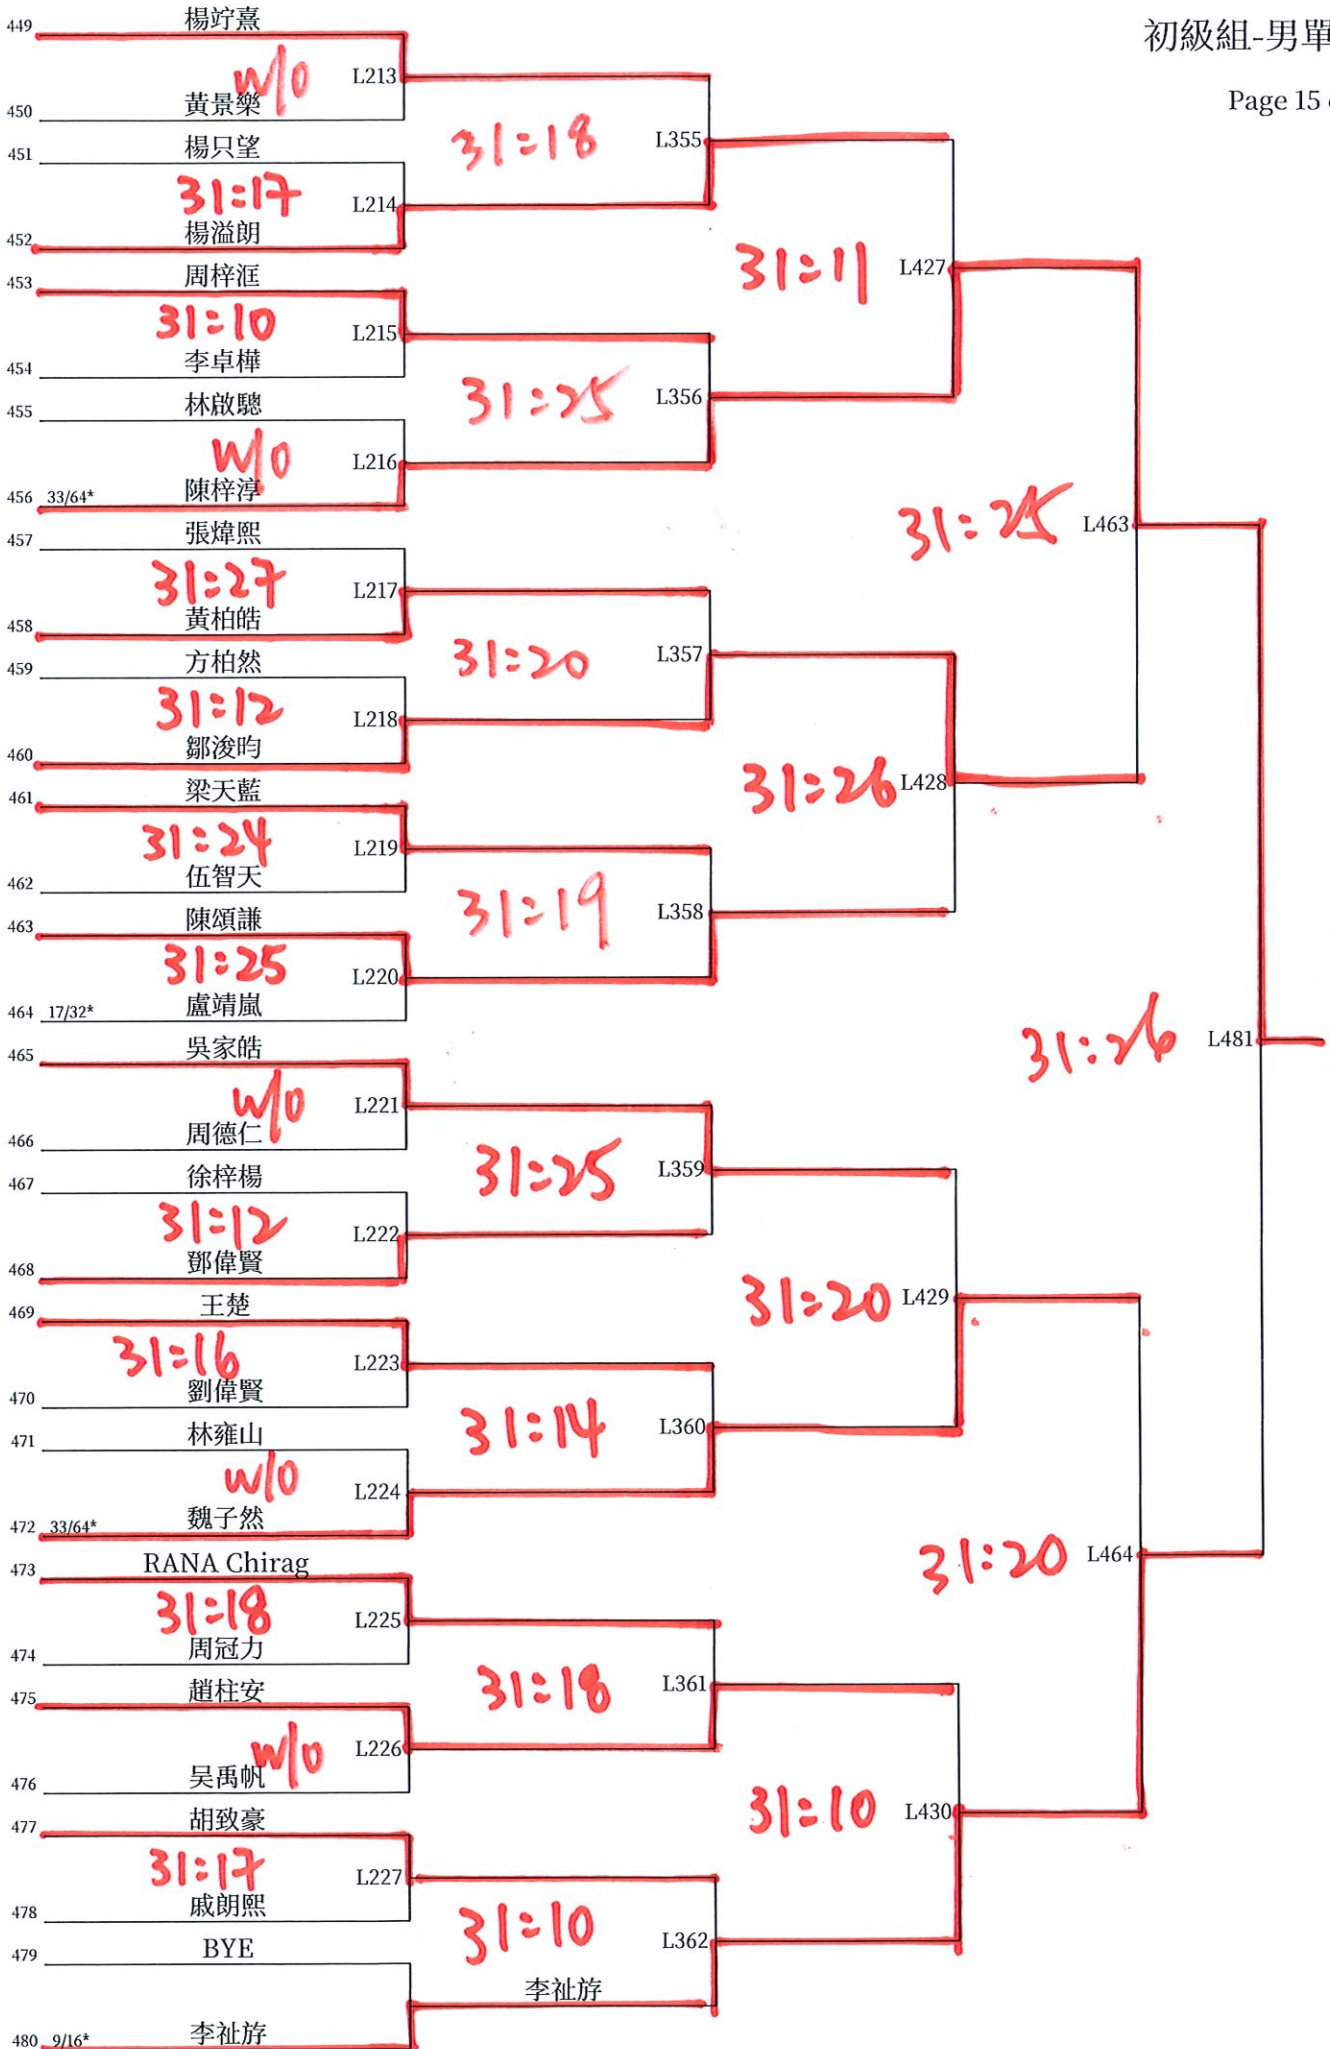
初級組-男單

Page 15

449 楊竚熹
W/0
L213
450 黃景樂
31:18
L355
451 楊只望
31:17
L214
452 楊溢朗
31:11
L427
453 周梓洭
31:10
L215
454 李卓樺
31:25
L356
455 林啟驄
W/0
L216
456 33/64* 陳梓淳
31:25
L463
457 張煒熙
31:27
L217
458 黃柏皓
31:20
L357
459 方柏然
31:12
L218
460 鄒浚昀
31:26
L428
461 梁天藍
31:24
L219
462 伍智天
31:19
L358
463 陳頌謙
31:25
L220
464 17/32* 盧靖嵐
31:26
L481
465 吳家皓
W/0
L221
466 周德仁
31:25
L359
467 徐梓楊
31:12
L222
468 鄧偉賢
31:20
L429
469 王楚
31:16
L223
470 劉偉賢
31:14
L360
471 林雍山
W/0
L224
472 33/64* 魏子然
31:20
L464
473 RANA Chirag
31:18
L225
474 周冠力
31:18
L361
475 趙柱安
W/0
L226
476 吳禹帆
31:10
L430
477 胡致豪
31:17
L227
478 戚朗熙
31:10
L362
479 BYE
李祉蓯
480 9/16* 李祉蓯